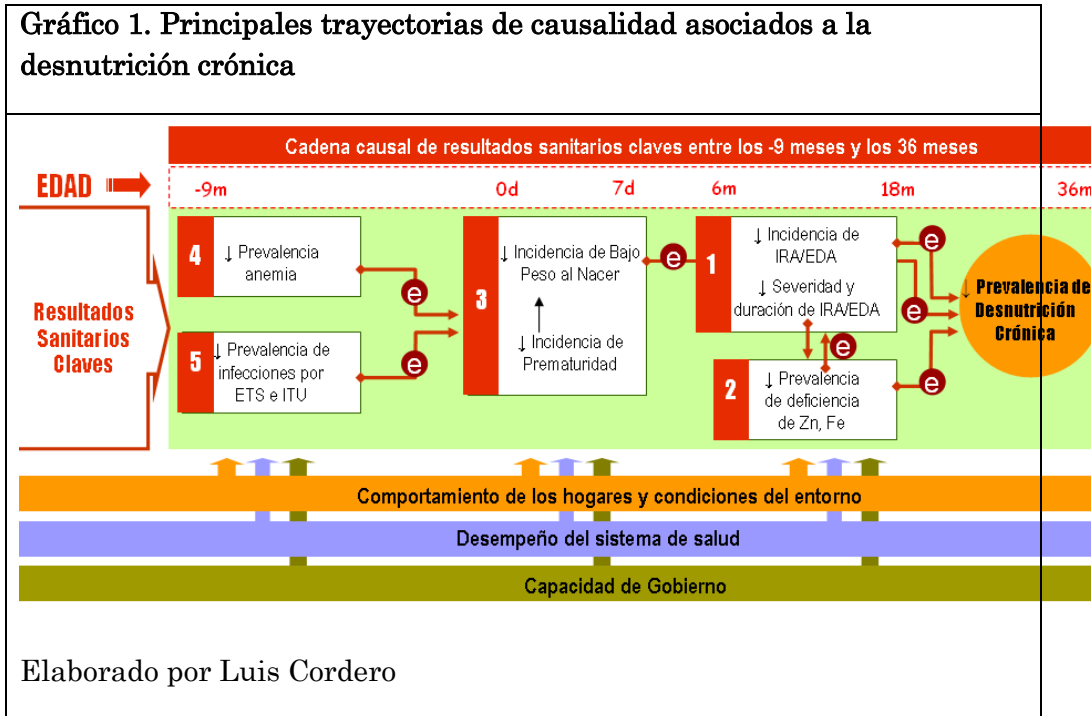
Gráfico 1. Principales trayectorias de causalidad asociados a la desnutrición crónica

Cadena causal de resultados sanitarios claves entre los -9 meses y los 36 meses

EDAD

-9m

0d

7d

6m

18m

36m

Resultados Sanitarios Claves

4 ↓ Prevalencia anemia

5 ↓ Prevalencia de infecciones por ETS e ITU

e

e

3 ↓ Incidencia de Bajo Peso al Nacer

↓ Incidencia de Prematuridad

e

1 ↓ Incidencia de IRA/EDA

↓ Severidad y duración de IRA/EDA

e

e

e

2 ↓ Prevalencia de deficiencia de Zn, Fe

e

↓ Prevalencia de Desnutrición Crónica

Comportamiento de los hogares y condiciones del entorno

Desempeño del sistema de salud

Capacidad de Gobierno

Elaborado por Luis Cordero